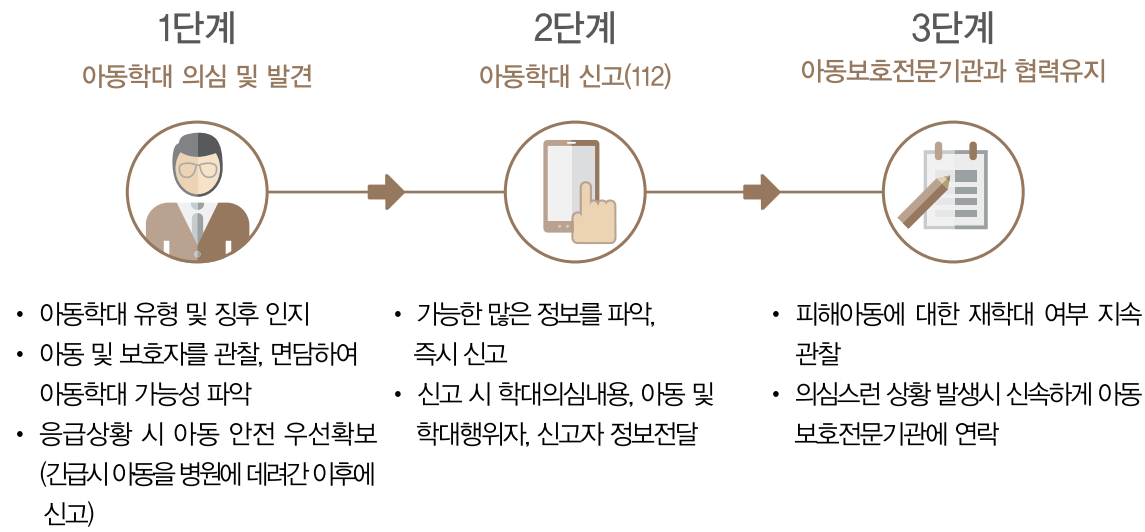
1단계
아동학대 의심 및 발견

2단계
아동학대 신고(112)

3단계
아동보호전문기관과 협력유지

• 아동학대 유형 및 징후 인지
• 아동 및 보호자를 관찰, 면담하여 아동학대 가능성 파악
• 응급상황 시 아동 안전 우선확보 (긴급시 아동을 병원에 데려간 이후에 신고)

• 가능한 많은 정보를 파악, 즉시 신고
• 신고 시 학대의심내용, 아동 및 학대행위자, 신고자 정보전달

• 피해아동에 대한 재학대 여부 지속 관찰
• 의심스런 상황 발생시 신속하게 아동보호전문기관에 연락